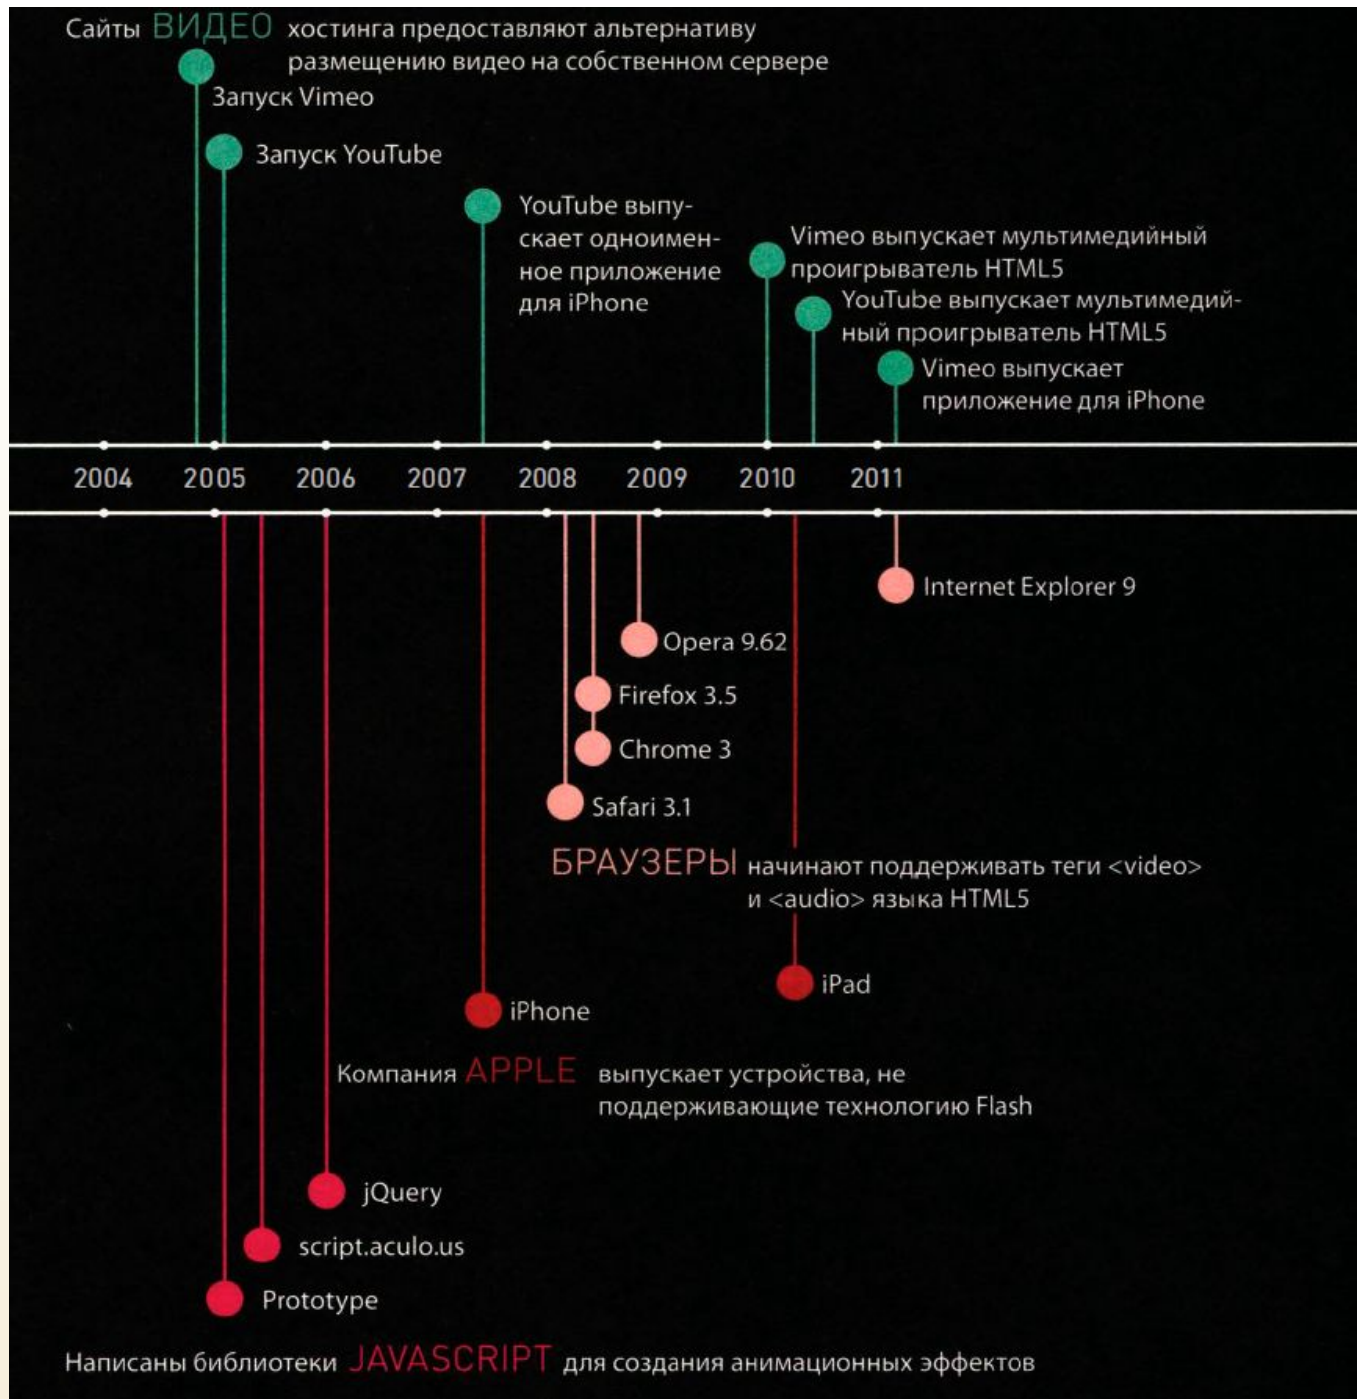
Сайты ВИДЕО хостинга предоставляют альтернативу размещению видео на собственном сервере

Запуск Vimeo

Запуск YouTube

YouTube выпускает одноименное приложение для iPhone

Vimeo выпускает мультимедийный проигрыватель HTML5

YouTube выпускает мультимедийный проигрыватель HTML5

Vimeo выпускает приложение для iPhone

2004 2005 2006 2007 2008 2009 2010 2011

Internet Explorer 9

Opera 9.62

Firefox 3.5

Chrome 3

Safari 3.1

БРАУЗЕРЫ начинают поддерживать теги <video> и <audio> языка HTML5

iPad

iPhone

Компания APPLE выпускает устройства, не поддерживающие технологию Flash

jQuery

script.aculo.us

Prototype

Написаны библиотеки JAVASCRIPT для создания анимационных эффектов